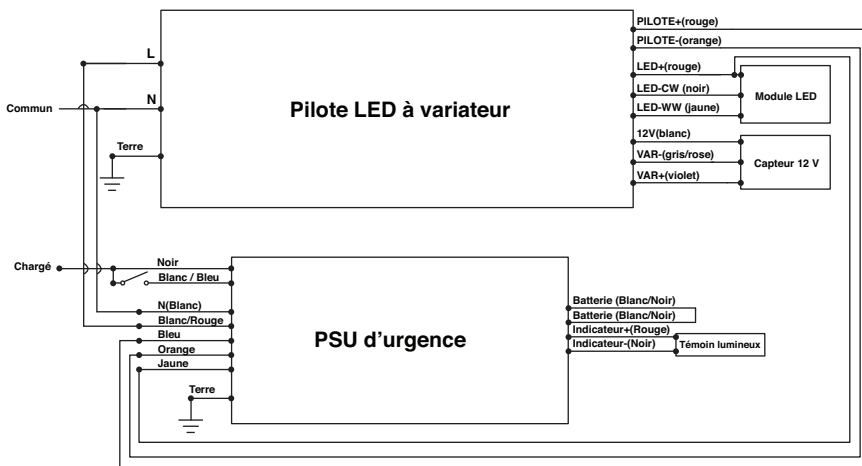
L
N
Commun
Terre
Pilote LED à variateur
PILOTE+(rouge)
PILOTE-(orange)
LED+(rouge)
LED-CW (noir)
LED-WW (jaune)
Module LED
12V(blanc)
VAR-(gris/rose)
VAR+(violet)
Capteur 12 V
Chargé
Noir
Blanc / Bleu
N(Blanc)
Blanc/Rouge
Bleu
Orange
Jaune
Terre
PSU d'urgence
Batterie (Blanc/Noir)
Batterie (Blanc/Noir)
Indicateur+(Rouge)
Indicateur-(Noir)
Témoin lumineux